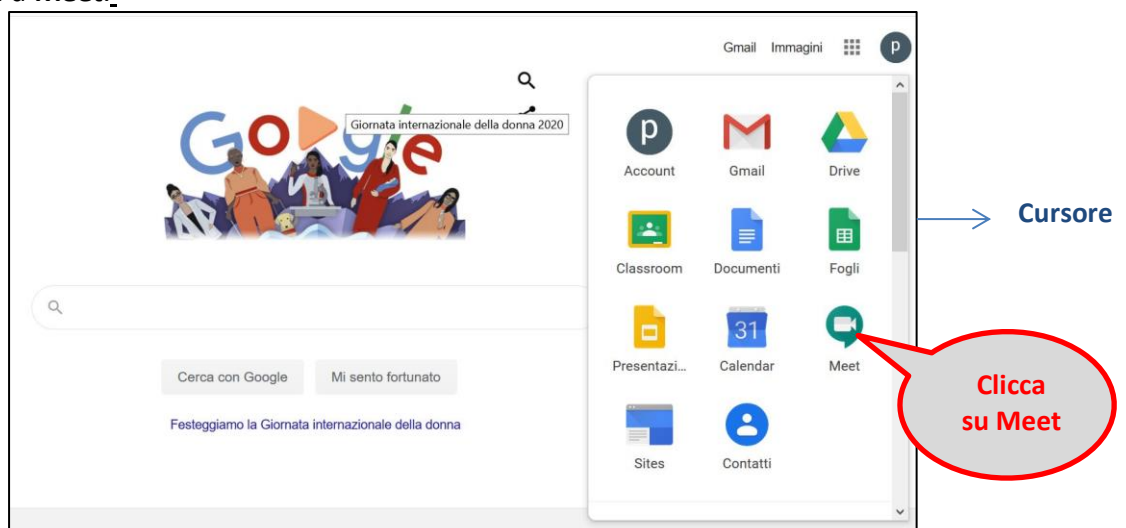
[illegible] Meet

Gmail Immagini p

Giornata internazionale della donna 2020

p
Account
Gmail
Drive
Classroom
Documenti
Fogli
Presentazi...
31
Calendar
Meet
Sites
Contatti

Cursore

Clicca su Meet

Cerca con Google
Mi sento fortunato

Festeggiamo la Giornata internazionale della donna